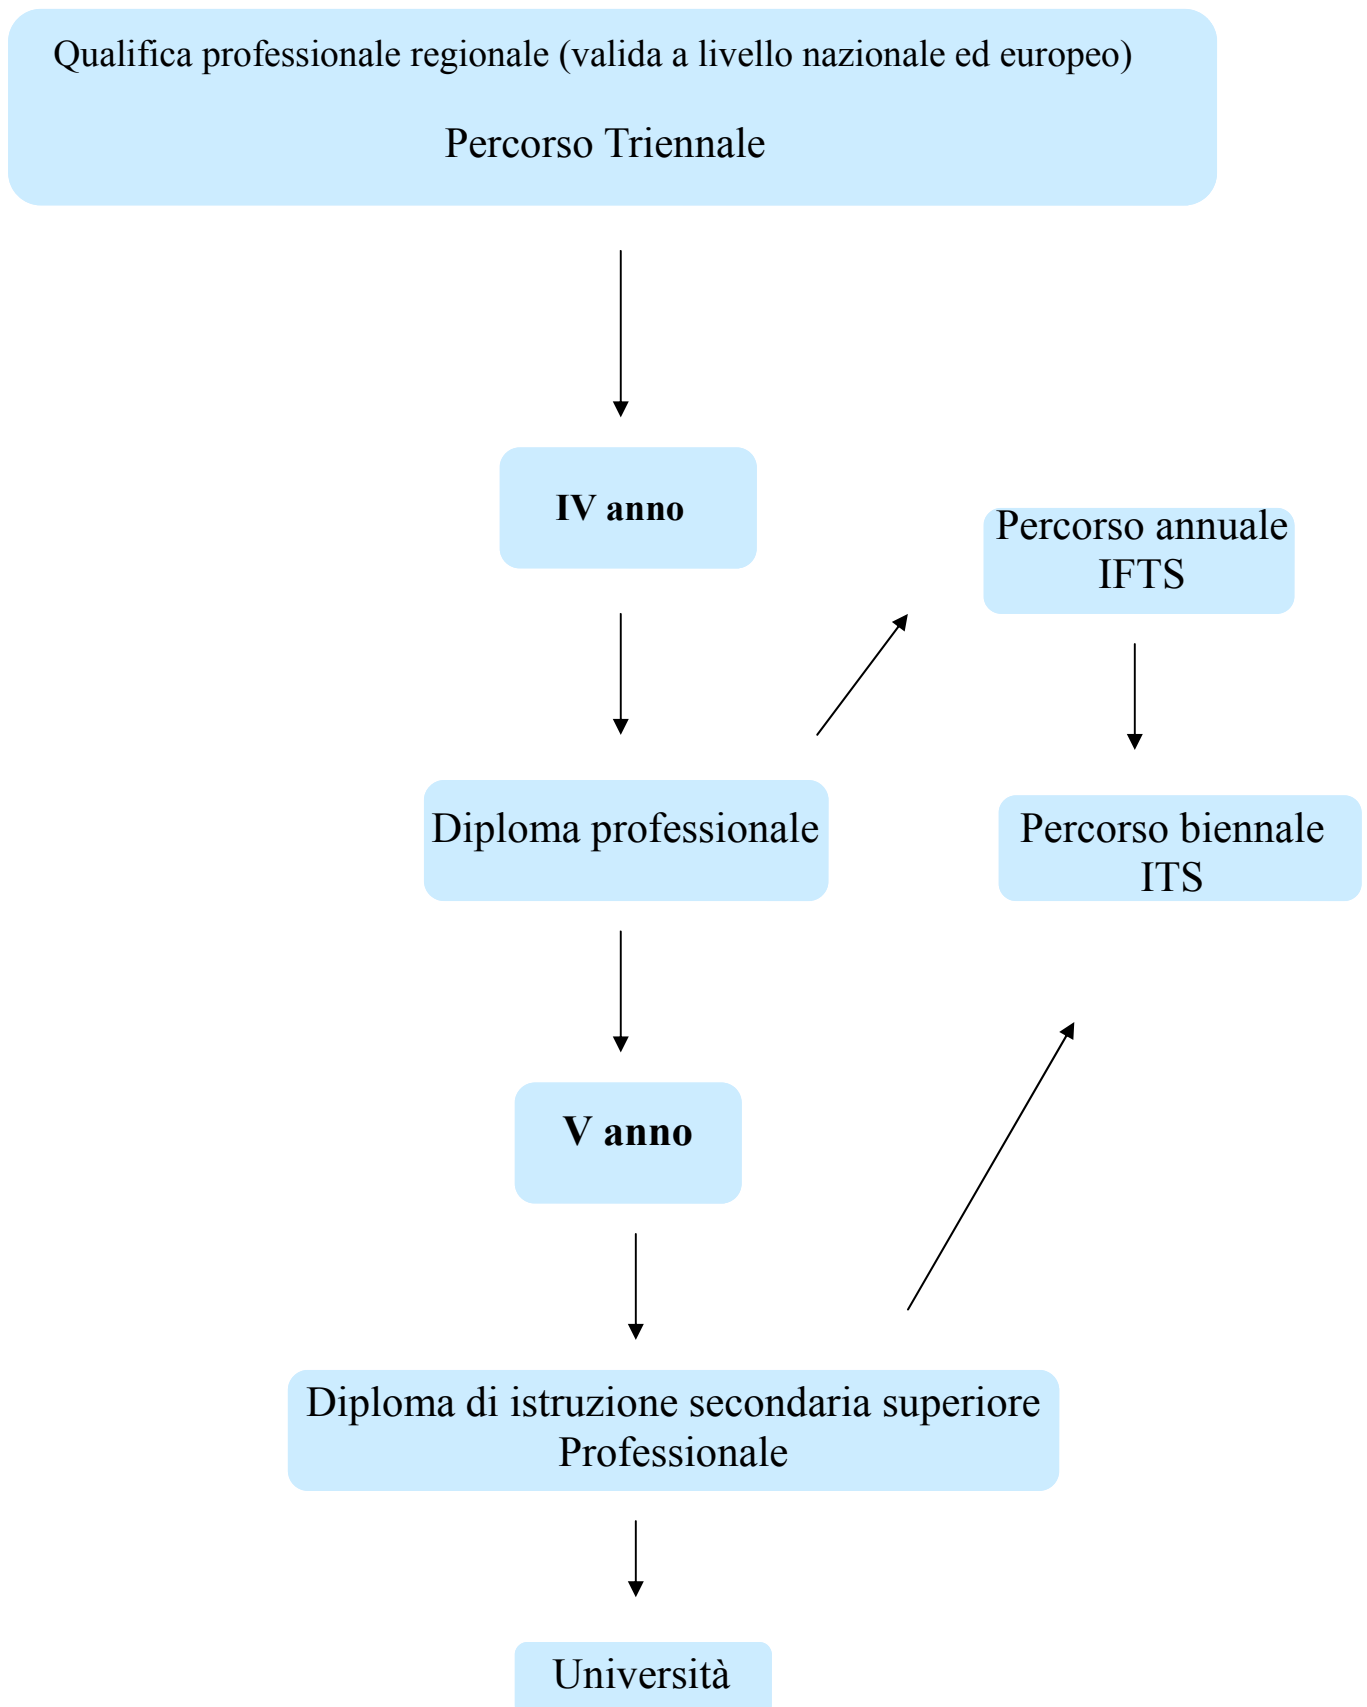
Qualifica professionale regionale (valida a livello nazionale ed europeo)

Percorso Triennale

**IV anno**

Percorso annuale IFTS

Diploma professionale

Percorso biennale ITS

**V anno**

Diploma di istruzione secondaria superiore Professionale

Università